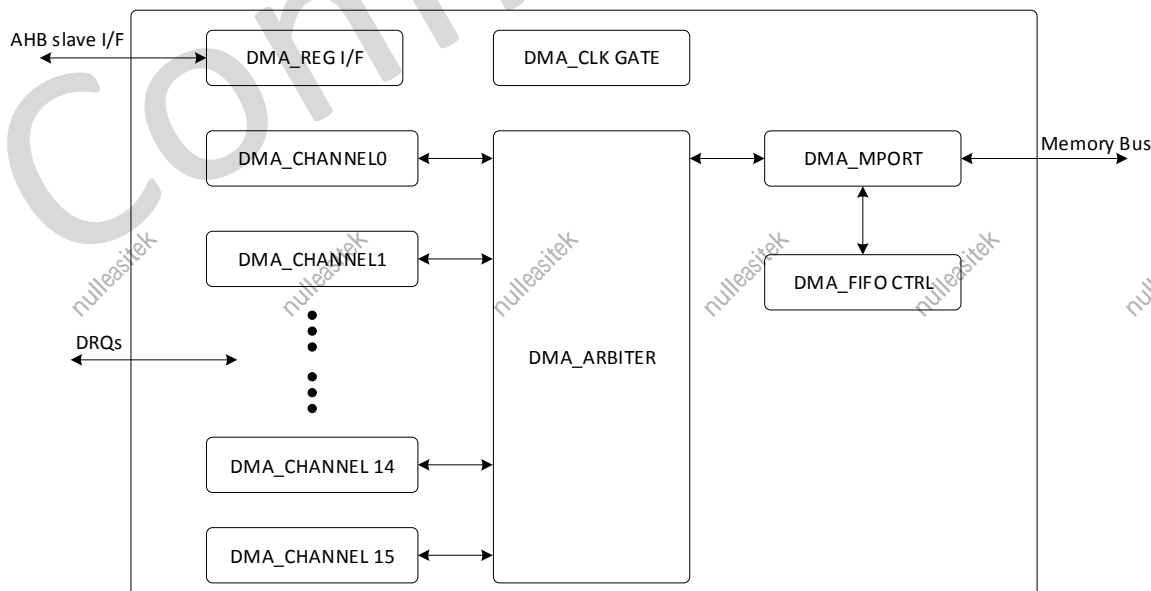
AHB slave I/F

DMA_REG I/F

DMA_CLK GATE

DMA_CHANNEL0

DMA_MPORT

Memory Bus

DMA_CHANNEL1

DMA_FIFO CTRL

DRQs

DMA_ARBITER

DMA_CHANNEL 14

DMA_CHANNEL 15

nulleasitek nulleasitek nulleasitek nulleasitek nulleasitek nulleasitek